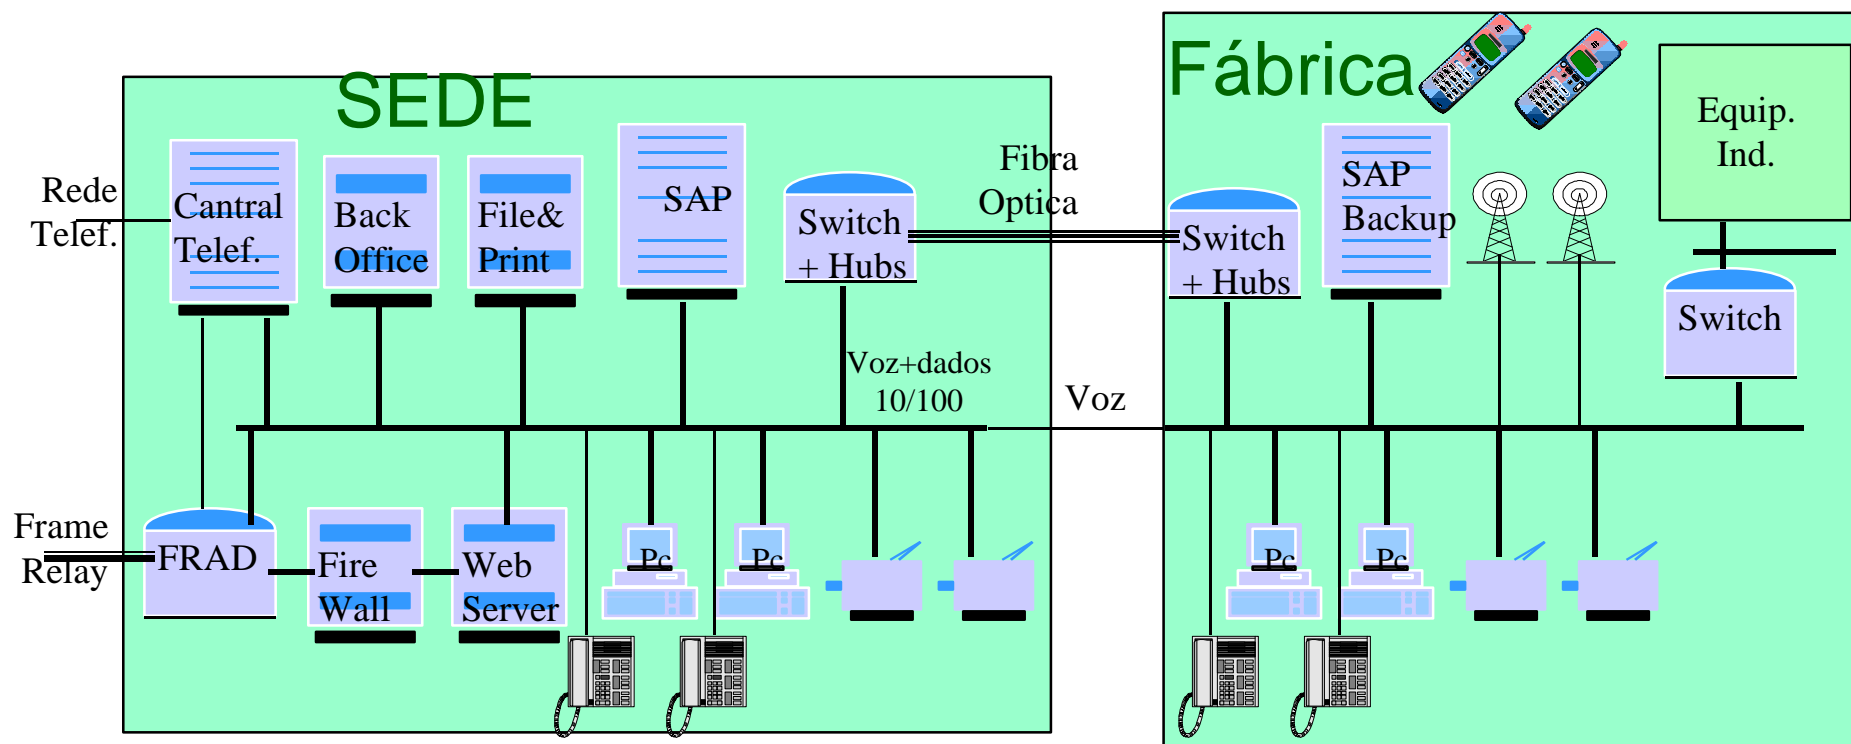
SEDE

Fábrica

Equip. Ind.

Rede Telef.

Cantral Telef.

Back Office

File& Print

SAP

Switch + Hubs

Fibra Optica

Switch + Hubs

SAP Backup

Switch

Voz+dados 10/100

Voz

Frame Relay

FRAD

Fire Wall

Web Server

Pc

Pc

Pc

Pc